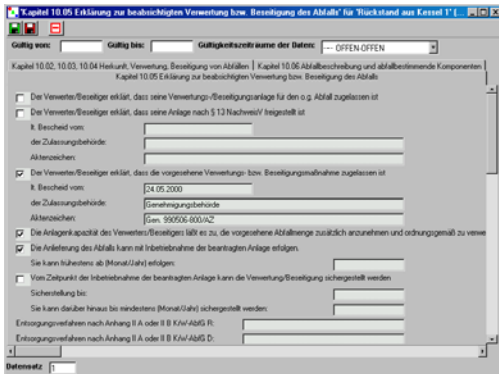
'Kapitel 10.05 Erklärung zur beabsichtigten Verwertung bzw. Beseitigung des Abfalls' für 'Rückstand aus Kessel 1' (...

Gültig von: Gültig bis: Gültigkeitszeiträume der Daten: --- OFFEN-OFFEN

Kapitel 10.02, 10.03, 10.04 Herkunft, Verwertung, Beseitigung von Abfällen | Kapitel 10.06 Abfallbeschreibung und abfallbestimmende Komponenten | Kapitel 10.05 Erklärung zur beabsichtigten Verwertung bzw. Beseitigung des Abfalls

Der Verwerter/Beseitiger erklärt, dass seine Verwertungs-/Beseitigungsanlage für den o.g. Abfall zugelassen ist

Der Verwerter/Beseitiger erklärt, dass seine Anlage nach § 13 NachweisV freigestellt ist

lt. Bescheid vom:

der Zulassungsbehörde:

Aktenzeichen:

Der Verwerter/Beseitiger erklärt, dass die vorgesehene Verwertungs- bzw. Beseitigungsmaßnahme zugelassen ist

lt. Bescheid vom: 24.05.2000

der Zulassungsbehörde: Genehmigungsbehörde

Aktenzeichen: Gen. 990506-800/AZ

Die Anlagenkapazität des Verwerters/Beseitigers läßt es zu, die vorgesehene Abfallmenge zusätzlich anzunehmen und ordnungsgemäß zu verwe

Die Anlieferung des Abfalls kann mit Inbetriebnahme der beantragten Anlage erfolgen.

Sie kann frühestens ab (Monat/Jahr) erfolgen:

Vom Zeitpunkt der Inbetriebnahme der beantragten Anlage kann die Verwertung/Beseitigung sichergestellt werden

Sicherstellung bis:

Sie kann darüber hinaus bis mindestens (Monat/Jahr) sichergestellt werden:

Entsorgungsverfahren nach Anhang II A oder II B KrW-/AbfG R:

Entsorgungsverfahren nach Anhang II A oder II B KrW-/AbfG D:

Datensatz: 1